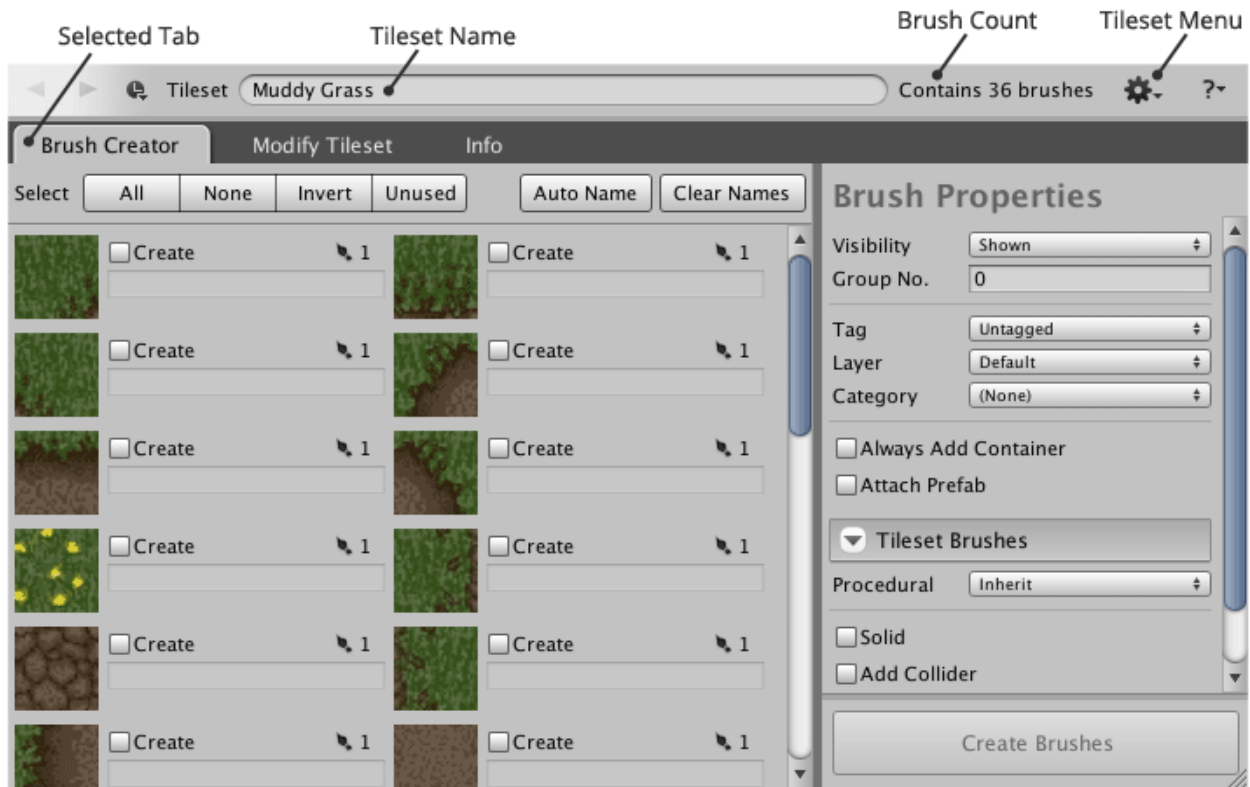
Selected Tab
Tileset Name
Brush Count
Tileset Menu

Tileset Muddy Grass
Contains 36 brushes
?

Brush Creator
Modify Tileset
Info

Select All None Invert Unused
Auto Name
Clear Names

Create 1
Create 1
Create 1
Create 1
Create 1
Create 1
Create 1
Create 1
Create 1
Create 1
Create 1
Create 1

Brush Properties
Visibility Shown
Group No. 0
Tag Untagged
Layer Default
Category (None)
Always Add Container
Attach Prefab
Tileset Brushes
Procedural Inherit
Solid
Add Collider

Create Brushes